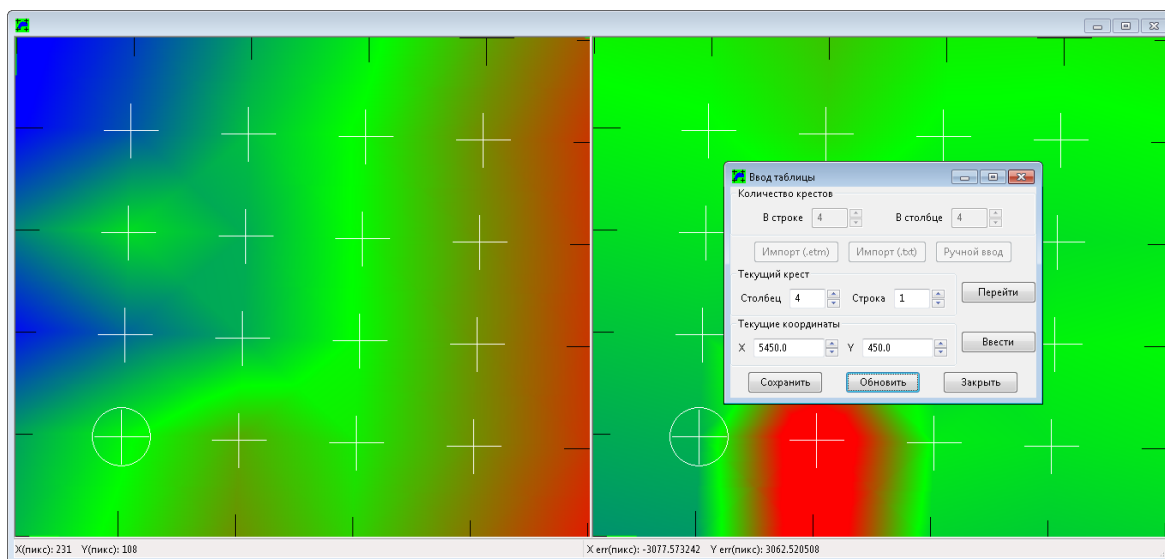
Ввод таблицы

Количество крестов

В строке 4

В столбце 4

Импорт (.etm)

Импорт (.txt)

Ручной ввод

Текущий крест

Столбец 4

Строка 1

Перейти

Текущие координаты

X 5450.0

Y 450.0

Ввести

Сохранить

Обновить

Закрыть

X(пикс): 231 Y(пикс): 108

X err(пикс): -3077.573242 Y err(пикс): 3062.520508